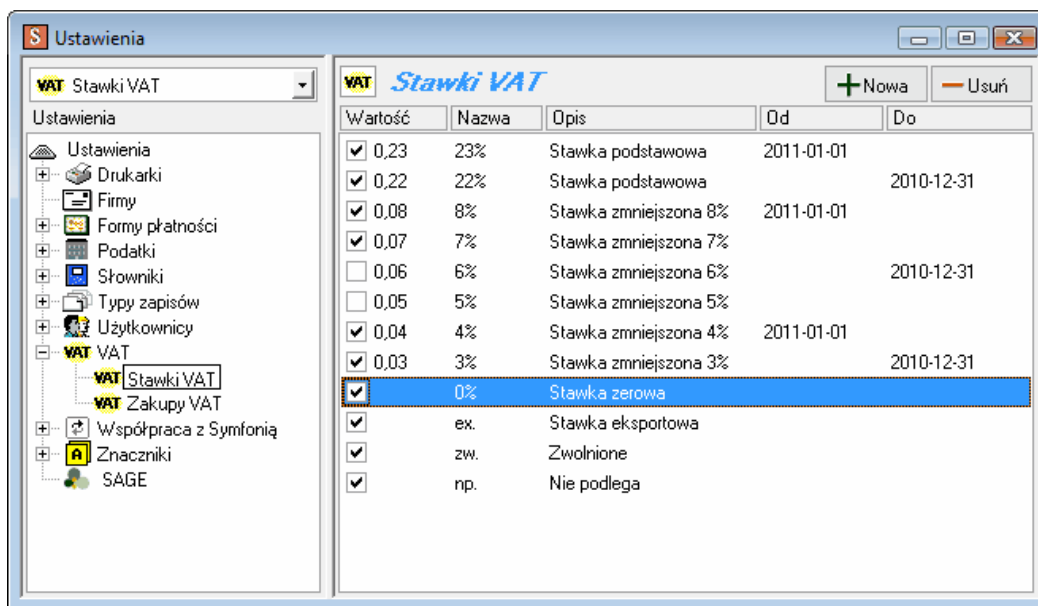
S Ustawienia

VAT Stawki VAT
Ustawienia

Ustawienia
Drukarki
Firmy
Formy płatności
Podatki
Słowniki
Typy zapisów
Użytkownicy
VAT VAT
VAT Stawki VAT
VAT Zakupy VAT
Współpraca z Symfonią
A Znaczniki
SAGE

VAT Stawki VAT

+ Nowa
— Usuń

| Wartość | Nazwa | Opis | Od | Do |
|---|---|---|---|---|
| ✔ 0,23 | 23% | Stawka podstawowa | 2011-01-01 | |
| ✔ 0,22 | 22% | Stawka podstawowa | | 2010-12-31 |
| ✔ 0,08 | 8% | Stawka zmniejszona 8% | 2011-01-01 | |
| ✔ 0,07 | 7% | Stawka zmniejszona 7% | | |
| 0,06 | 6% | Stawka zmniejszona 6% | | 2010-12-31 |
| 0,05 | 5% | Stawka zmniejszona 5% | | |
| ✔ 0,04 | 4% | Stawka zmniejszona 4% | 2011-01-01 | |
| ✔ 0,03 | 3% | Stawka zmniejszona 3% | | 2010-12-31 |
| ✔ | 0% | Stawka zerowa | | |
| ✔ | ex. | Stawka eksportowa | | |
| ✔ | zw. | Zwolnione | | |
| ✔ | np. | Nie podlega | | |